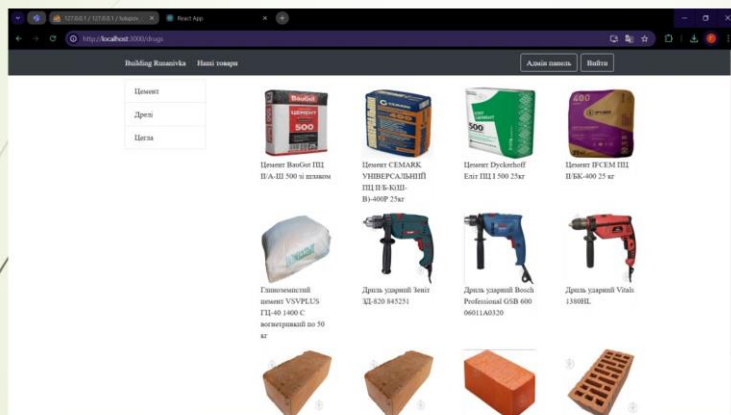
127.0.0.1 / 127.0.0.1 / lukasm ×
React App ×
http://localhost:3000/drugs

Building Rusanivka Наші товари
Адмін панель Вийти

Цемент
Дрелі
Цегла

Цемент BauGut ПЦ II/А-Ш 500 зі шлаком
Цемент CEMARK УНІВЕРСАЛЬНИЙ ПЦ II/Б-К(Ш-В)-400Р 25кг
Цемент Dyckerhoff Еліт ПЦ I 500 25кг
Цемент IFCEM ПЦ II/БК-400 25 кг

Гіпоглиноземистий цемент VSVPLUS ГЦ-40 1400 С вогнетривкий по 50 кг
Дриль ударний Зеніт ЗД-820 845251
Дриль ударний Bosch Professional GSB 600 06011A0320
Дриль ударний Vitals 1380IL